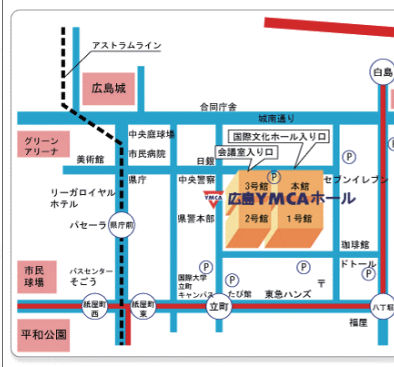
アストラムライン
白島
広島城
合同庁舎
城南通り
グリーンアリーナ
中央庭球場
国際文化ホール入り口
美術館
市民病院
会議室入り口
日銀
P
P
リーガロイヤルホテル
県庁
中央警察
3号館
本館
セブンイレブン
広島YMCAホール
パセーラ
県庁前
県警本部
2号館
1号館
珈琲館
市民球場
バスセンター
そごう
国際大学立町キャンパス
P
ドトール
P
たび築
東急ハンズ
〒
紙屋町西
紙屋町東
立町
八丁堀
福屋
平和公園